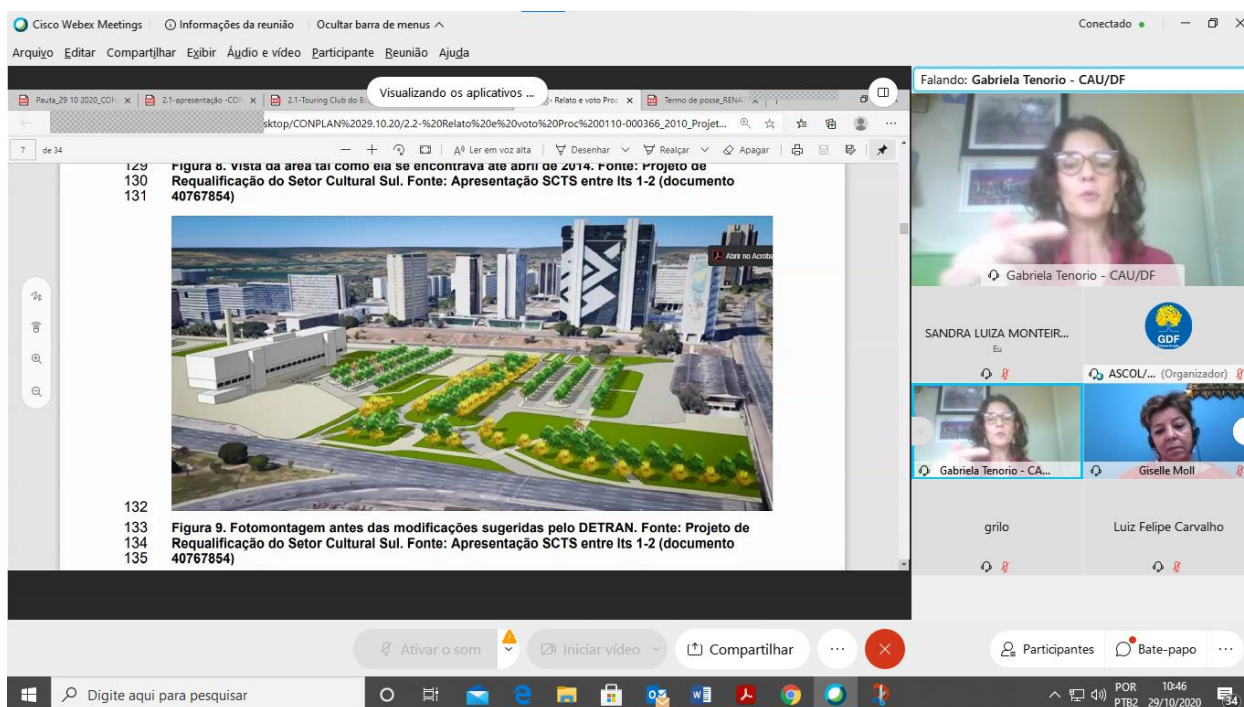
Cisco Webex Meetings | Informações da reunião | Ocultar barra de menus ^

Conectado •

Arquivo Editar Compartilhar Exibir Áudio e vídeo Participante Reunião Ajuda

Visualizando os aplicativos ...

Pauta_29 10 2020_CON | 2.1-apresentação -CON | 2.1-Touring Club do B | - Relato e voto Proc | Termo de posse_RENA

sktop/CONPLAN%2029.10.20/2.2-%20Relato%20e%20voto%20Proc%200110-000366_2010_Projet...

7 de 34

Ler em voz alta | Desenhar | Realçar | Apagar

129 Figura 8. Vista da área tal como ela se encontrava até abril de 2014. Fonte: Projeto de
130 Requalificação do Setor Cultural Sul. Fonte: Apresentação SCTS entre lts 1-2 (documento
131 40767854)

Abrir no Acroba

132
133 Figura 9. Fotomontagem antes das modificações sugeridas pelo DETRAN. Fonte: Projeto de
134 Requalificação do Setor Cultural Sul. Fonte: Apresentação SCTS entre lts 1-2 (documento
135 40767854)

Falando: Gabriela Tenorio - CAU/DF

Gabriela Tenorio - CAU/DF

SANDRA LUIZA MONTEIR...
Eu

GDF

ASCOL/... (Organizador)

Gabriela Tenorio - CA...

Giselle Moll

grilo

Luiz Felipe Carvalho

Ativar o som | Iniciar vídeo | Compartilhar | ... | Participantes | Bate-papo | ...

Digite aqui para pesquisar

POR PTB2 10:46 29/10/2020 34